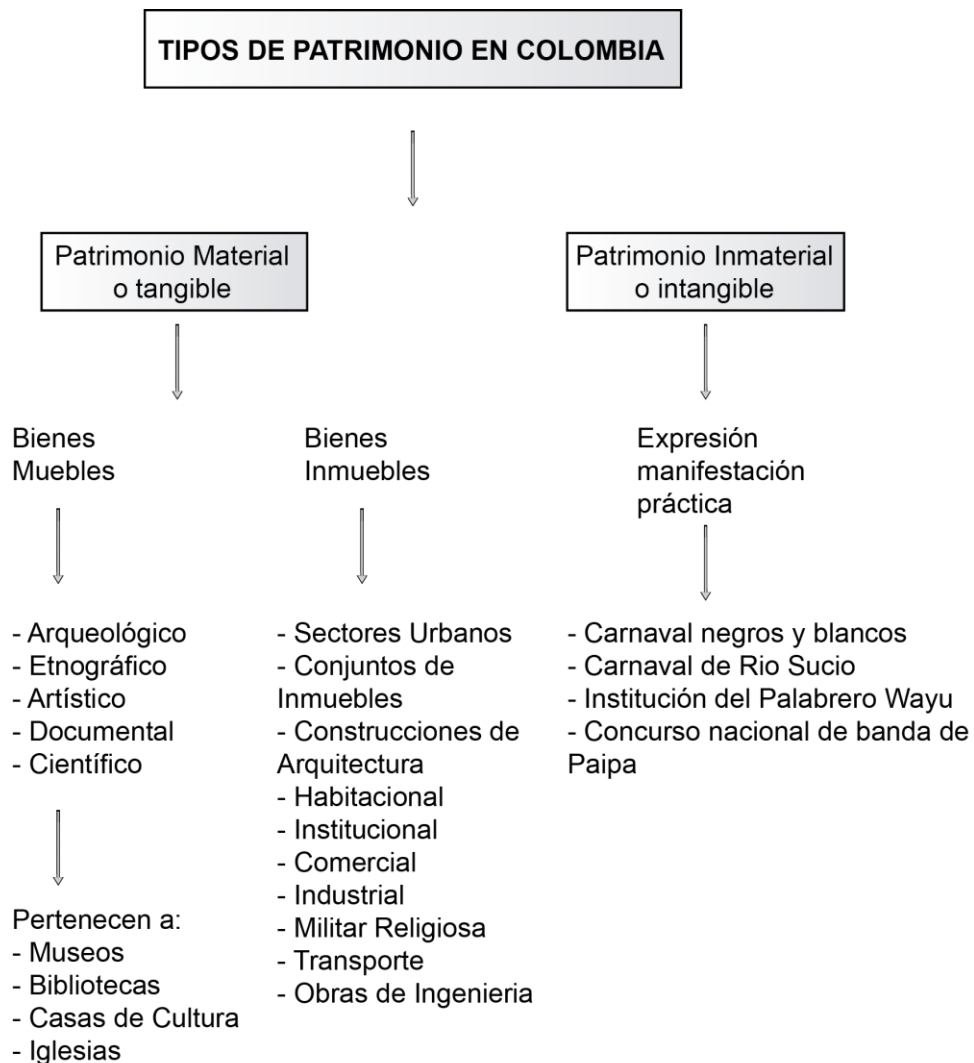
TIPOS DE PATRIMONIO EN COLOMBIA

Patrimonio Material o tangible

Patrimonio Inmaterial o intangible

Bienes Muebles

- Arqueológico
- Etnográfico
- Artístico
- Documental
- Científico

Pertenecen a:
- Museos
- Bibliotecas
- Casas de Cultura
- Iglesias

Bienes Inmuebles

- Sectores Urbanos
- Conjuntos de Inmuebles
- Construcciones de Arquitectura
- Habitacional
- Institucional
- Comercial
- Industrial
- Militar Religiosa
- Transporte
- Obras de Ingenieria

Expresión manifestación práctica

- Carnaval negros y blancos
- Carnaval de Rio Sucio
- Institución del Palabrero Wayu
- Concurso nacional de banda de Paipa